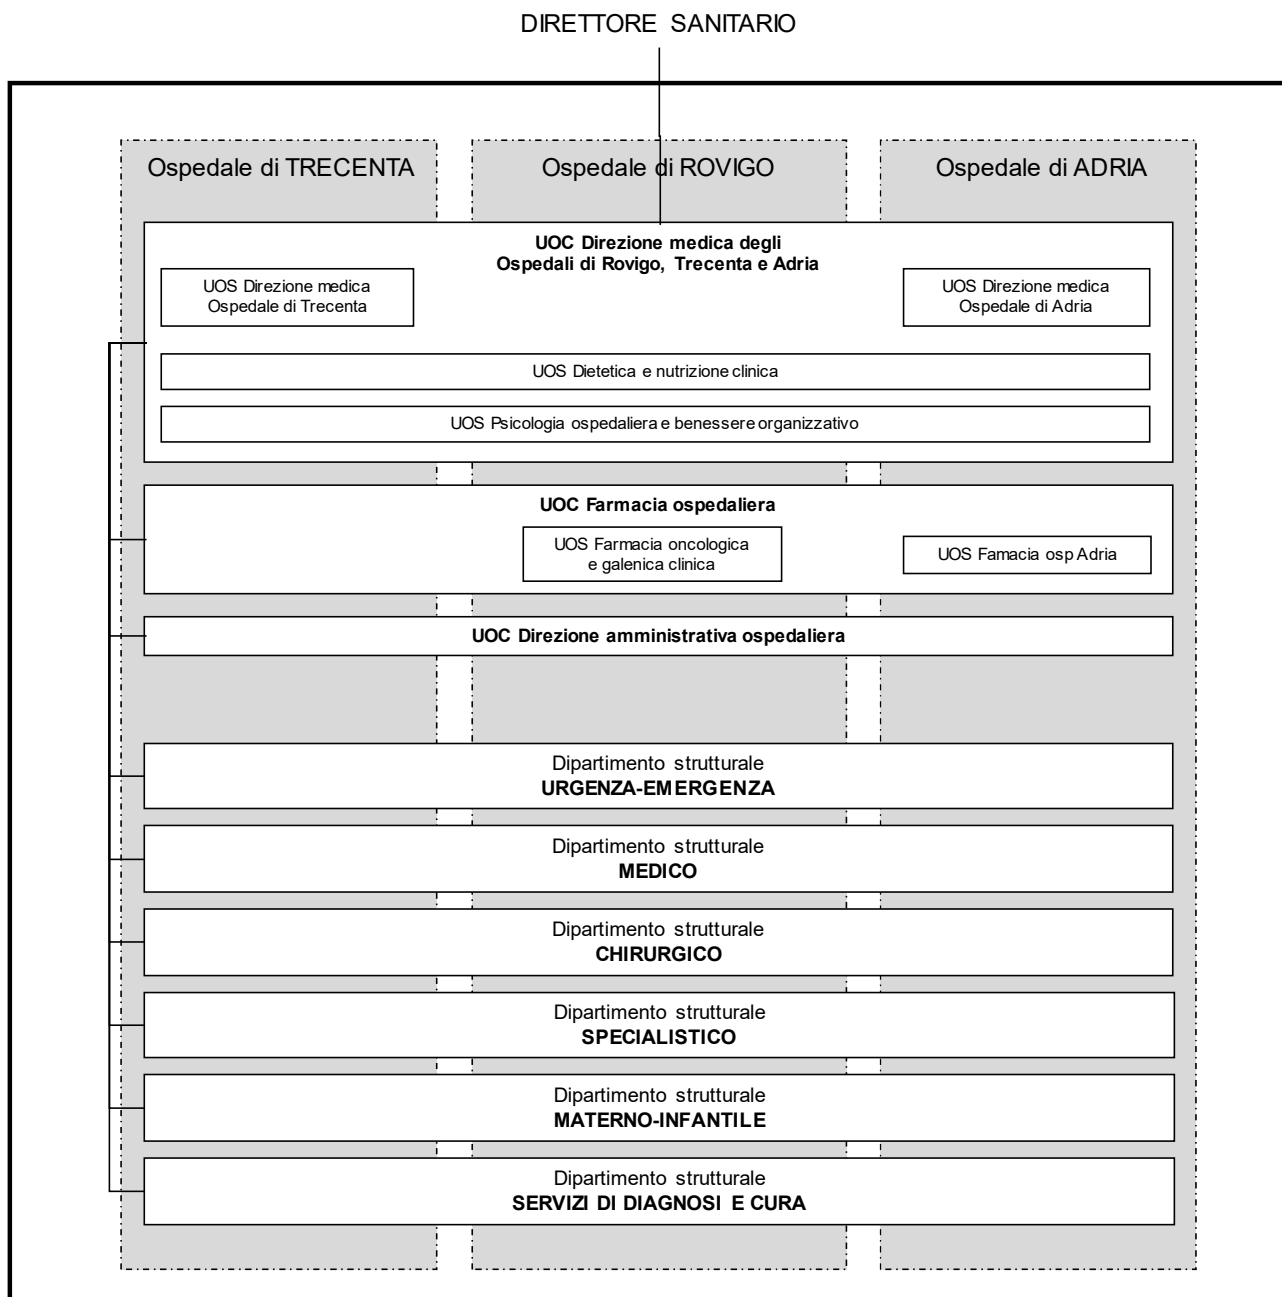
DIRETTORE SANITARIO

Ospedale di TRECENTA

Ospedale di ROVIGO

Ospedale di ADRIA

**UOC Direzione medica degli Ospedali di Rovigo, Trecenta e Adria**

UOS Direzione medica Ospedale di Trecenta

UOS Direzione medica Ospedale di Adria

UOS Dietetica e nutrizione clinica

UOS Psicologia ospedaliera e benessere organizzativo

**UOC Farmacia ospedaliera**

UOS Farmacia oncologica e galenica clinica

UOS Famacia osp Adria

**UOC Direzione amministrativa ospedaliera**

Dipartimento strutturale **URGENZA-EMERGENZA**

Dipartimento strutturale **MEDICO**

Dipartimento strutturale **CHIRURGICO**

Dipartimento strutturale **SPECIALISTICO**

Dipartimento strutturale **MATERNO-INFANTILE**

Dipartimento strutturale **SERVIZI DI DIAGNOSI E CURA**